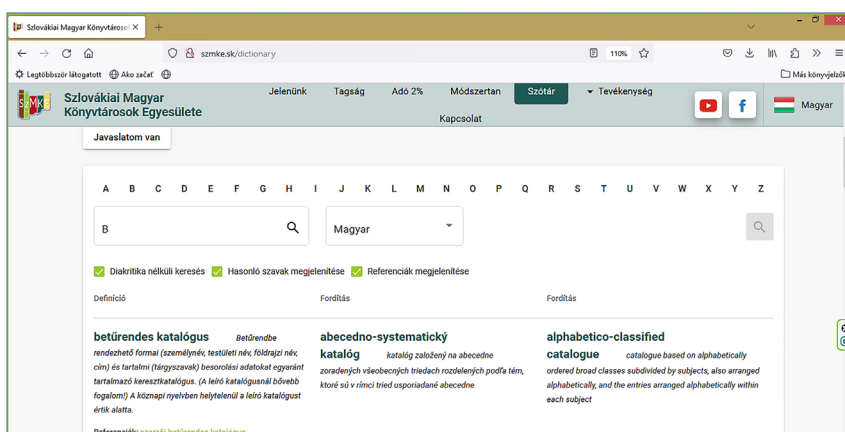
Szlovákiai Magyar Könyvtárosok ×
+
szmke.sk/dictionary
110%
Legtöbbször látogatott
Ako začať
Más könyvjelzők
SzMKE
Szlovákiai Magyar Könyvtárosok Egyesülete
Jelenünk
Tagság
Adó 2%
Módszertan
Szótár
Tevékenység
Kapcsolat
Magyar
Javaslatom van

A B C D E F G H I J K L M N O P Q R S T U V W X Y Z

B
Magyar

Diakritika nélküli keresés
Hasonló szavak megjelenítése
Referenciák megjelenítése

Definíció
Fordítás
Fordítás

betűrendes katalógus Betűrendbe rendezhető formai (személynév, testületi név, földrajzi név, cím) és tartalmi (tárgyszavak) besorolási adatokat egyaránt tartalmazó kereszt­katalógus. (A leíró katalógusnál bővebb fogalom!) A köznapi nyelvben helytelenül a leíró katalógust értik alatta.

abecedno-systematický katalóg katalóg založený na abecedne zoradených všeobecných triedach rozdelených podľa tém, ktoré sú v rámci tried usporiadané abecedne

alphabetico-classified catalogue catalogue based on alphabetically ordered broad classes subdivided by subjects, also arranged alphabetically, and the entries arranged alphabetically within each subject

Referenciák: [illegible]